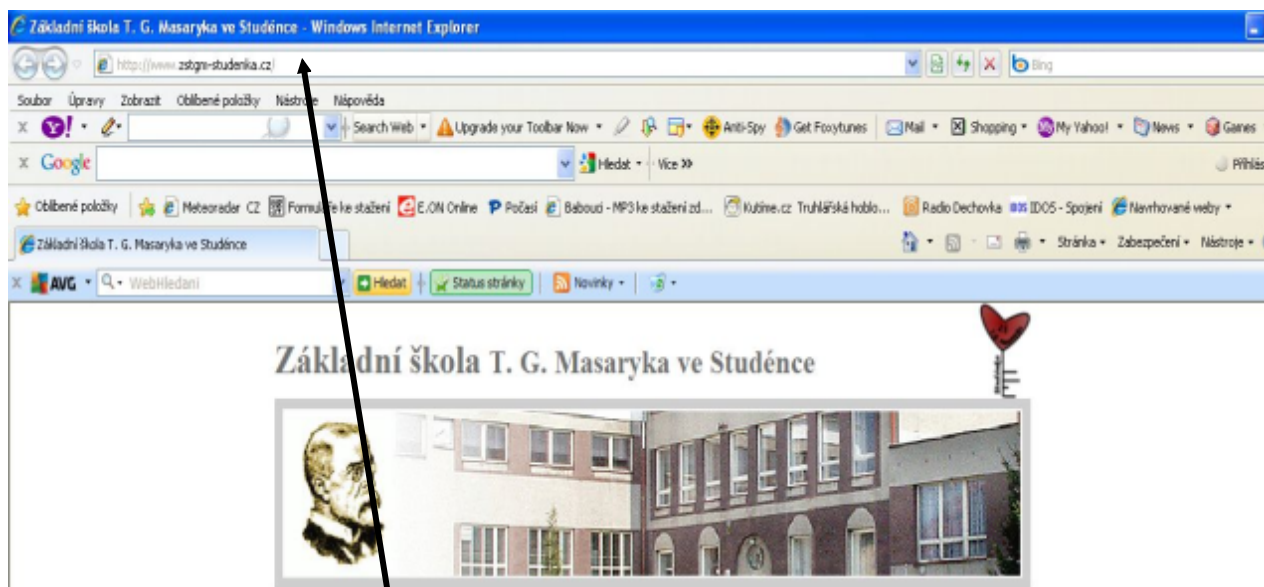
Základní škola T. G. Masaryka ve Studénce - Windows Internet Explorer

http://www.zstgm-studenka.cz/

Bing

Soubor Úpravy Zobrazit Oblíbené položky Nástroje Nápověda

Search Web Upgrade your Toolbar Now Anti-Spy Get Foxytunes Mail Shopping My Yahoo! News Games

Google Hledat Více »

Přihlás

Oblíbené položky Meteoradar CZ Formuláře ke stažení E.ON Online Počasí Babouci - MP3 ke stažení zd... Kutíme.cz Truhlářská hoblo... Radio Dechovka IDOS - Spojení Navrhované weby

Základní škola T. G. Masaryka ve Studénce

Stránka Zabezpečení Nástroje

AVG WebHledaní Hledat Status stránky Novinky

Základní škola T. G. Masaryka ve Studénce